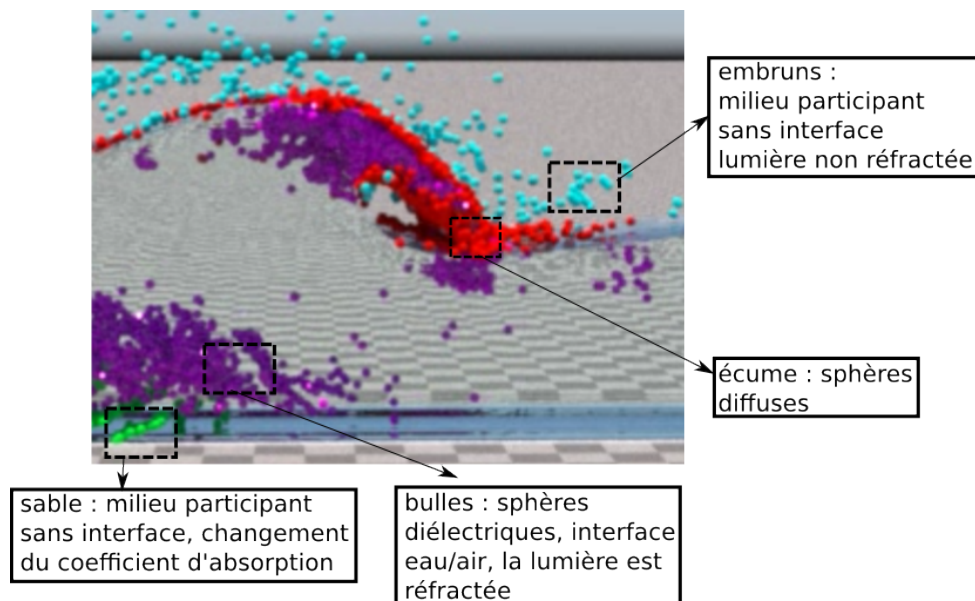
embruns :
milieu participant
sans interface
lumière non réfractée

écume : sphères
diffuses

sable : milieu participant
sans interface, changement
du coefficient d'absorption

bulles : sphères
diélectriques, interface
eau/air, la lumière est
réfractée